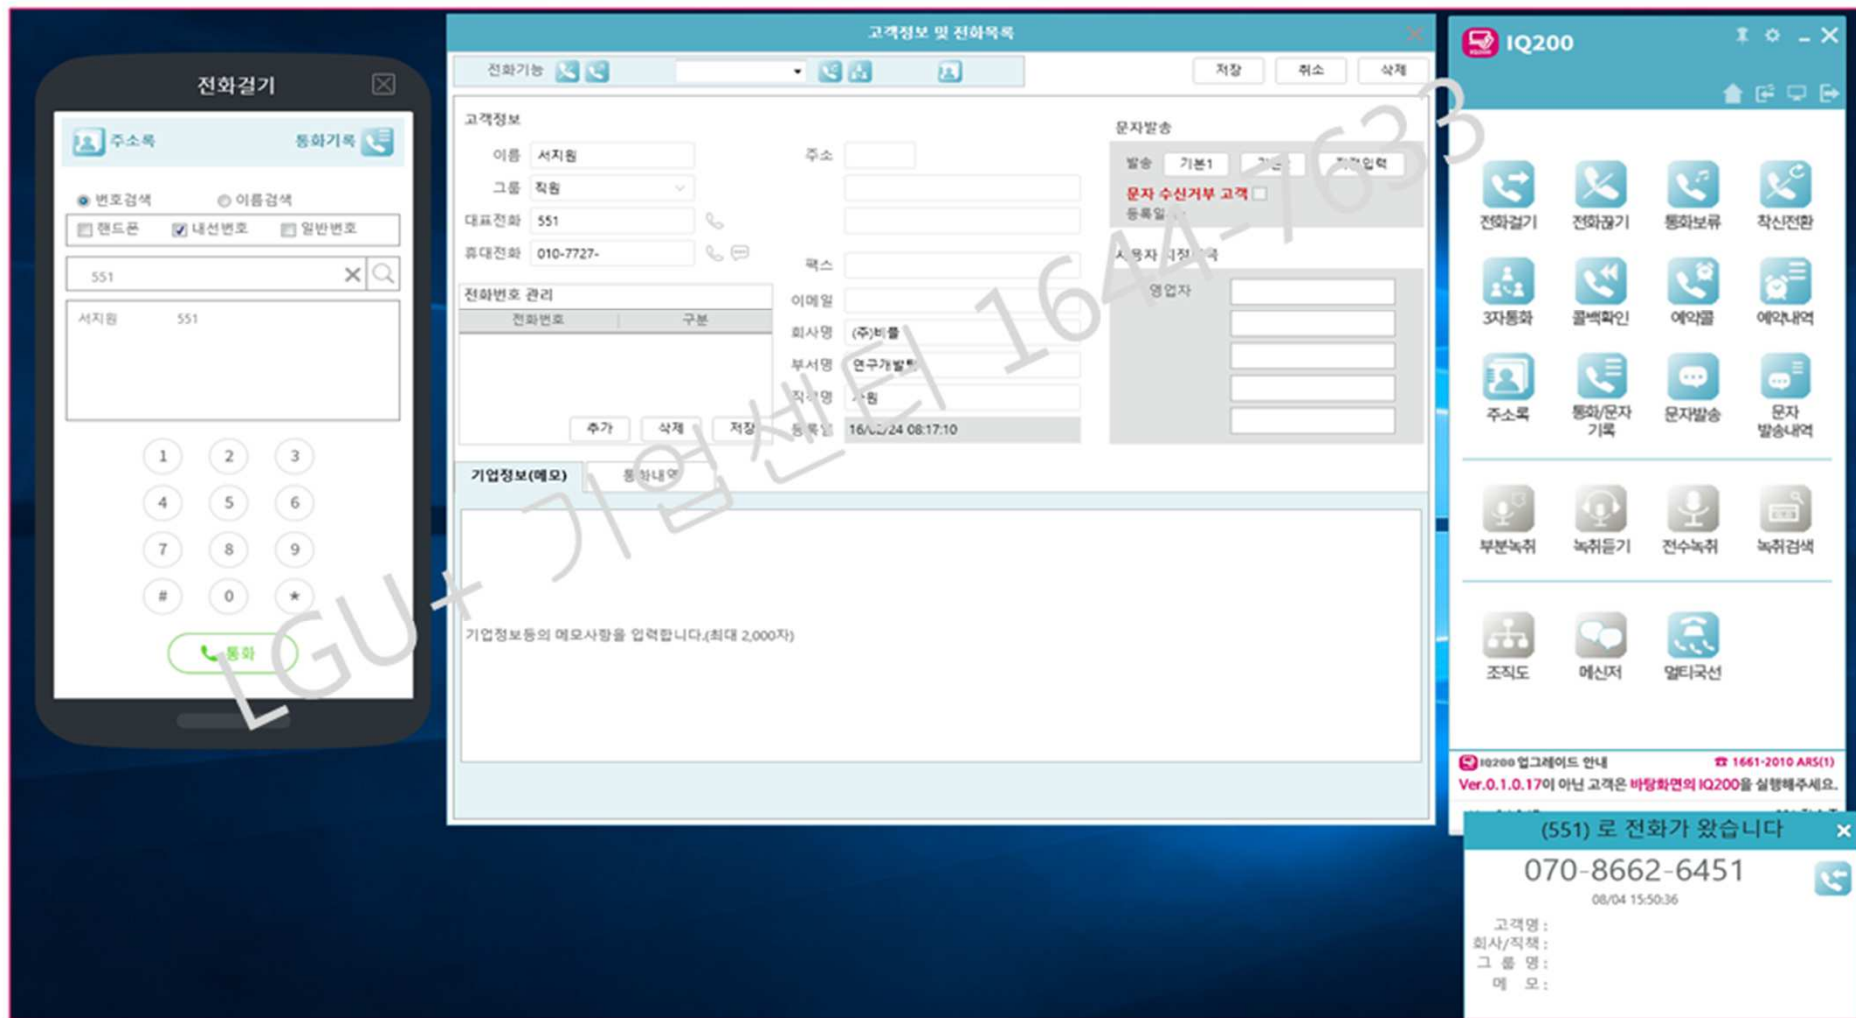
전화걸기

주소록 통화기록

번호검색 이름검색

핸드폰 내선번호 일반번호

551

서지원 551

1 2 3
4 5 6
7 8 9
# 0 *

통화

고객정보 및 전화목록

전화기능

저장 취소 삭제

고객정보

이름 서지원
그룹 직원
대표전화 551
휴대전화 010-7727-

주소

팩스
이메일
회사명 (주)비플
부서명 연구개발팀
직급명 사원
등록일 16/03/24 08:17:10

전화번호 관리

| 전화번호 | 구분 |
|---|---|

추가 삭제 저장

문자발송

발송 기본1 기본 직접입력

문자 수신거부 고객

등록일

사용자 지정 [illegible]

영업자

기업정보(메모) 통화내역

기업정보등의 메모사항을 입력합니다.(최대 2,000자)

LGU+ 기업센터 1644-7633

IQ200

전화걸기 전화끊기 통화보류 착신전환
3자통화 콜백확인 예약콜 예약내역
주소록 통화/문자 기록 문자발송 문자 발송내역
부분녹취 녹취듣기 전수녹취 녹취검색
조직도 메신저 멀티국선

IQ200 업그레이드 안내 ☎ 1661-2010 ARS(1)
Ver.0.1.0.17이 아닌 고객은 바탕화면의 IQ200을 실행해주세요.

(551) 로 전화가 왔습니다

070-8662-6451
08/04 15:50:36

고객명 :
회사/직책 :
그 룹 명 :
메 모 :